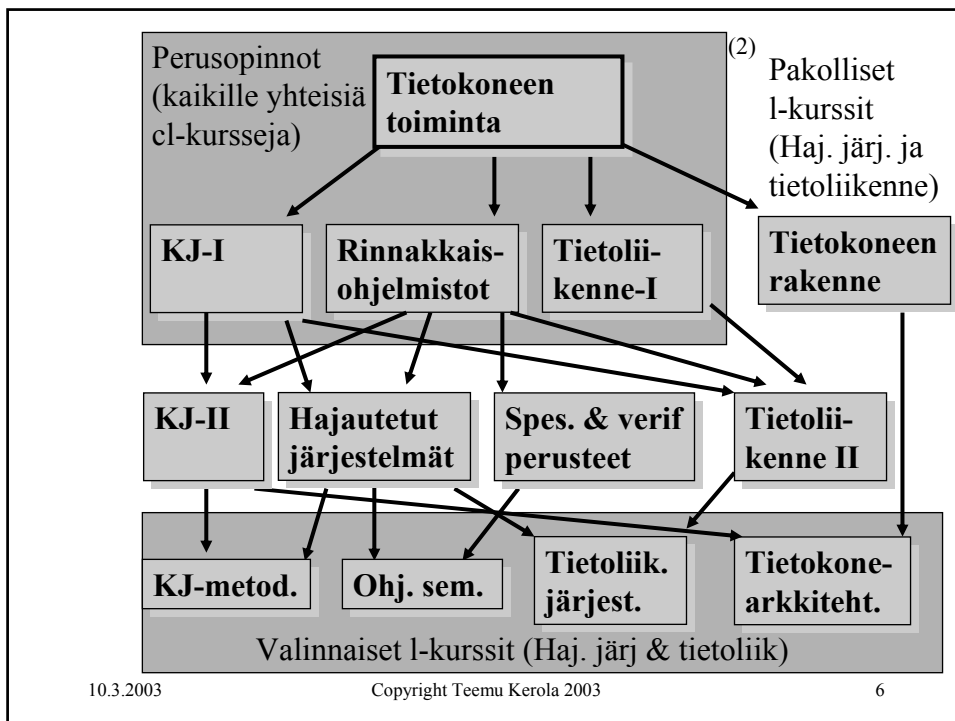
Perusopinnot (kaikille yhteisiä cl-kursseja)

Tietokoneen toiminta

(2) Pakolliset l-kurssit (Haj. järj. ja tietoliikenne)

KJ-I

Rinnakkaisohjelmistot

Tietoliikenne-I

Tietokoneen rakenne

KJ-II

Hajautetut järjestelmät

Spes. & verif perusteet

Tietoliikenne II

KJ-metod.

Ohj. sem.

Tietoliik. järjest.

Tietokonearkkiteht.

Valinnaiset l-kurssit (Haj. järj & tietoliik)

10.3.2003 Copyright Teemu Kerola 2003 6